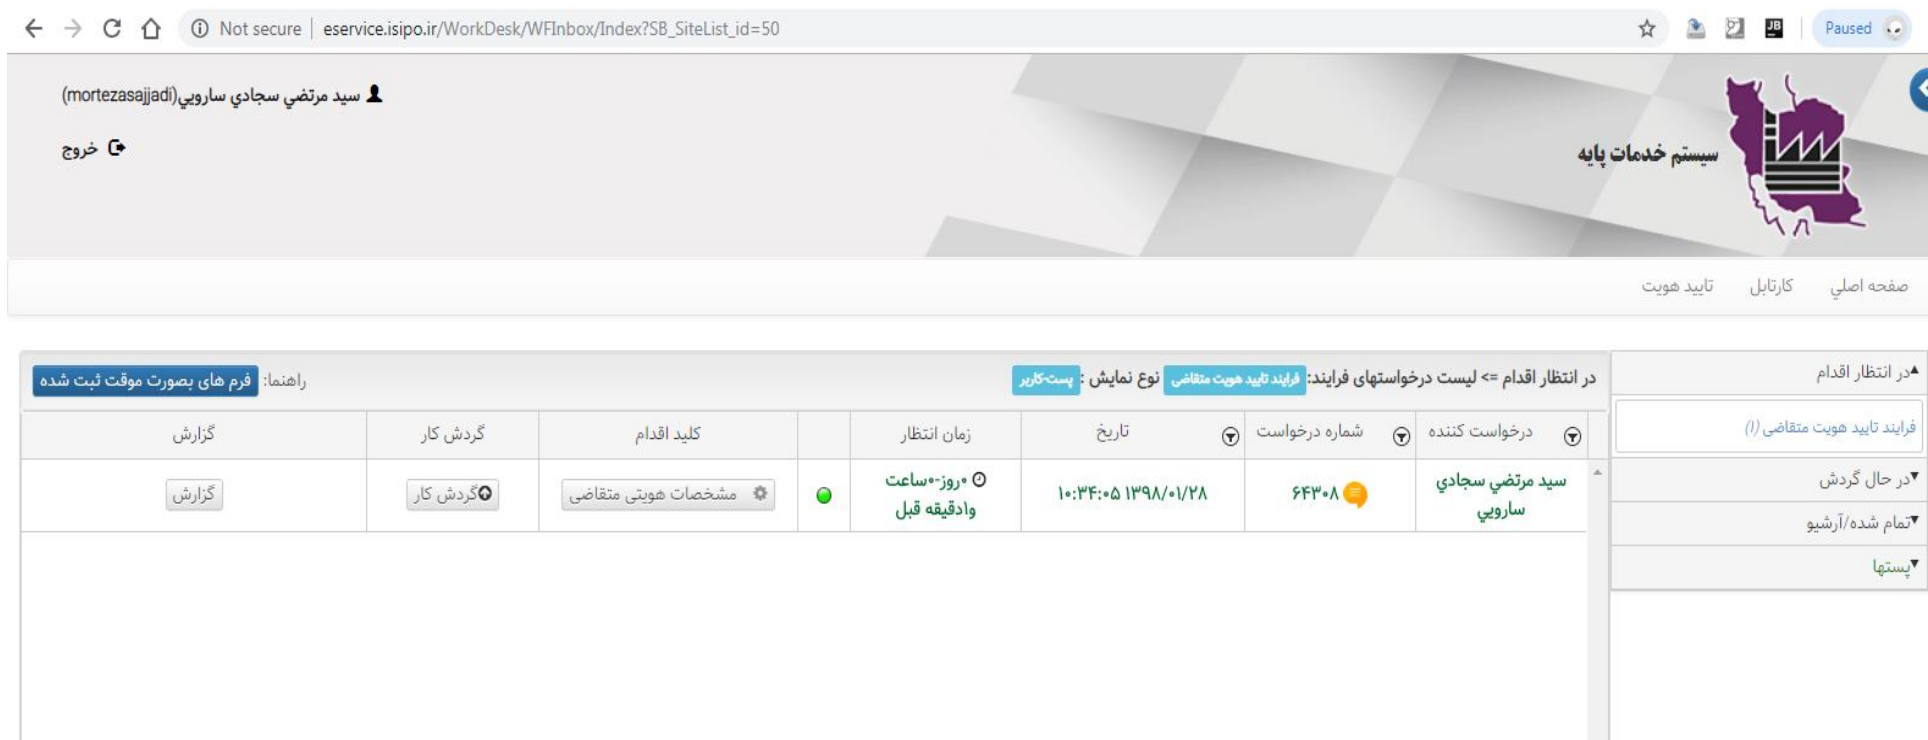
Not secure | eservice.isipo.ir/WorkDesk/WFInbox/Index?SB_SiteList_id=50

Paused

سيد مرتضي سجادي ساروي(mortezasajjadi)

خروج

سيستم خدمات پايه

صفحه اصلي كارتابل تاييد هويت

در انتظار اقدام => ليست درخواستهاي فرايند: فرايند تاييد هويت متقاضي نوع نمايش : پست-كاربر

راهنما: فرم هاي بصورت موقت ثبت شده

در انتظار اقدام

فرايند تاييد هويت متقاضي (1)

در حال گردش

تمام شده/آرشيو

پستها

| درخواست كننده | شماره درخواست | تاريخ | زمان انتظار | | كليد اقدام | گردش كار | گزارش |
|---|---|---|---|---|---|---|---|
| سيد مرتضي سجادي ساروي | ۶۴۳۰۸ | ۱۳۹۸/۰۱/۲۸ ۱۰:۳۴:۰۵ | ۰روز-۰ساعت و۰دقيقه قبل | | مشخصات هويتي متقاضي | گردش كار | گزارش |